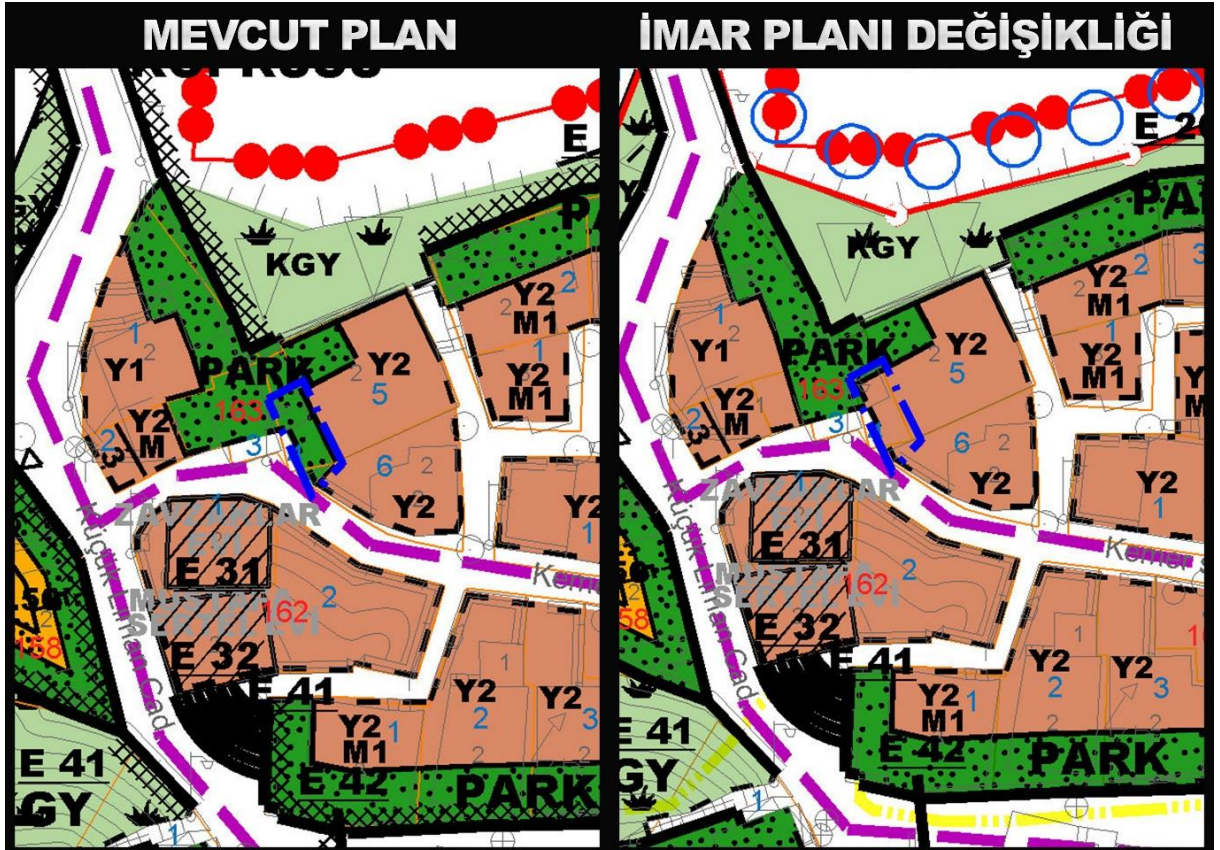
MEVCUT PLAN

KGY
PA
Y2 2
M1
Y2 1
M1
Y1 1 2
PARK
163
Y2 2 5
Y2
M 2 3
3
6 2
Y2
Y2
1
ZAVALLILAR
E 31
MUSTAFA SEYFETTİN
162 2
E 32
E 41
Y2 1
M1
Y2 2
Y2 3
E 41
GY
E 42
PARK
Küçük Emir Cad.
Kemer
E

İMAR PLANI DEĞİŞİKLİĞİ

E 2
KGY
PA
Y2 2
M1
1
Y2
M1
Y1 1 2
PARK
163
Y2 2 5
Y2
M 2 3
3
6 2
Y2
Y2
1
ZAVALLILAR
E 31
MUSTAFA SEYFETTİN
162 2
E 32
E 41
Y2 1
M1
Y2 2
Y2 3
E 42
PARK
Küçük Emir Cad.
Kemer
158